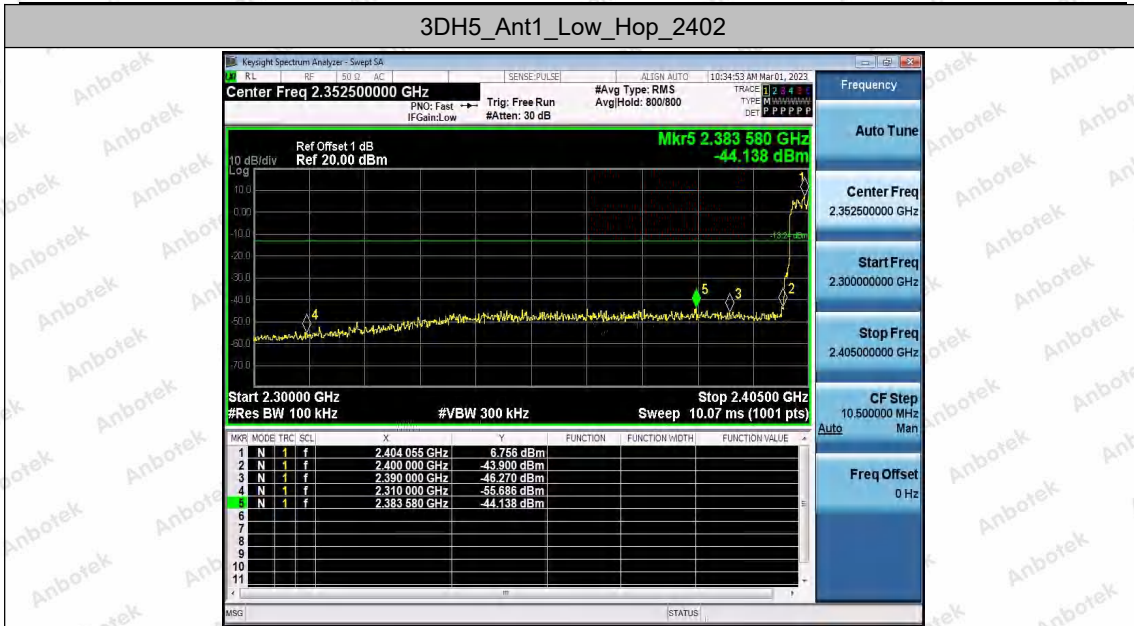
3DH5_Ant1_Low_Hop_2402

Keysight Spectrum Analyzer - Swept SA

RL RF 50 Ω AC SENSE:PULSE ALIGN AUTO 10:34:53 AM Mar01, 2023

Center Freq 2.352500000 GHz

PNO: Fast IFGain:Low Trig: Free Run #Atten: 30 dB #Avg Type: RMS Avg|Hold: 800/800

TRACE 1 2 3 4 5 6 TYPE M WWWWW DET P P P P P P

Ref Offset 1 dB
10 dB/div Ref 20.00 dBm
Log

Mkr5 2.383 580 GHz
-44.138 dBm

10.0
0.00
-10.0
-20.0
-30.0
-40.0
-50.0
-60.0
-70.0

-13.24 dBm

1 2 3 4 5

Start 2.30000 GHz
#Res BW 100 kHz
#VBW 300 kHz
Stop 2.40500 GHz
Sweep 10.07 ms (1001 pts)

| MKR | MODE | TRC | SCL | X | Y | FUNCTION | FUNCTION WIDTH | FUNCTION VALUE |
|---|---|---|---|---|---|---|---|---|
| 1 | N | 1 | f | 2.404 055 GHz | 6.756 dBm | | | |
| 2 | N | 1 | f | 2.400 000 GHz | -43.900 dBm | | | |
| 3 | N | 1 | f | 2.390 000 GHz | -46.270 dBm | | | |
| 4 | N | 1 | f | 2.310 000 GHz | -55.686 dBm | | | |
| 5 | N | 1 | f | 2.383 580 GHz | -44.138 dBm | | | |
| 6 | | | | | | | | |
| 7 | | | | | | | | |
| 8 | | | | | | | | |
| 9 | | | | | | | | |
| 10 | | | | | | | | |
| 11 | | | | | | | | |

MSG STATUS

Frequency
Auto Tune
Center Freq
2.352500000 GHz
Start Freq
2.300000000 GHz
Stop Freq
2.405000000 GHz
CF Step
10.500000 MHz
Auto Man
Freq Offset
0 Hz